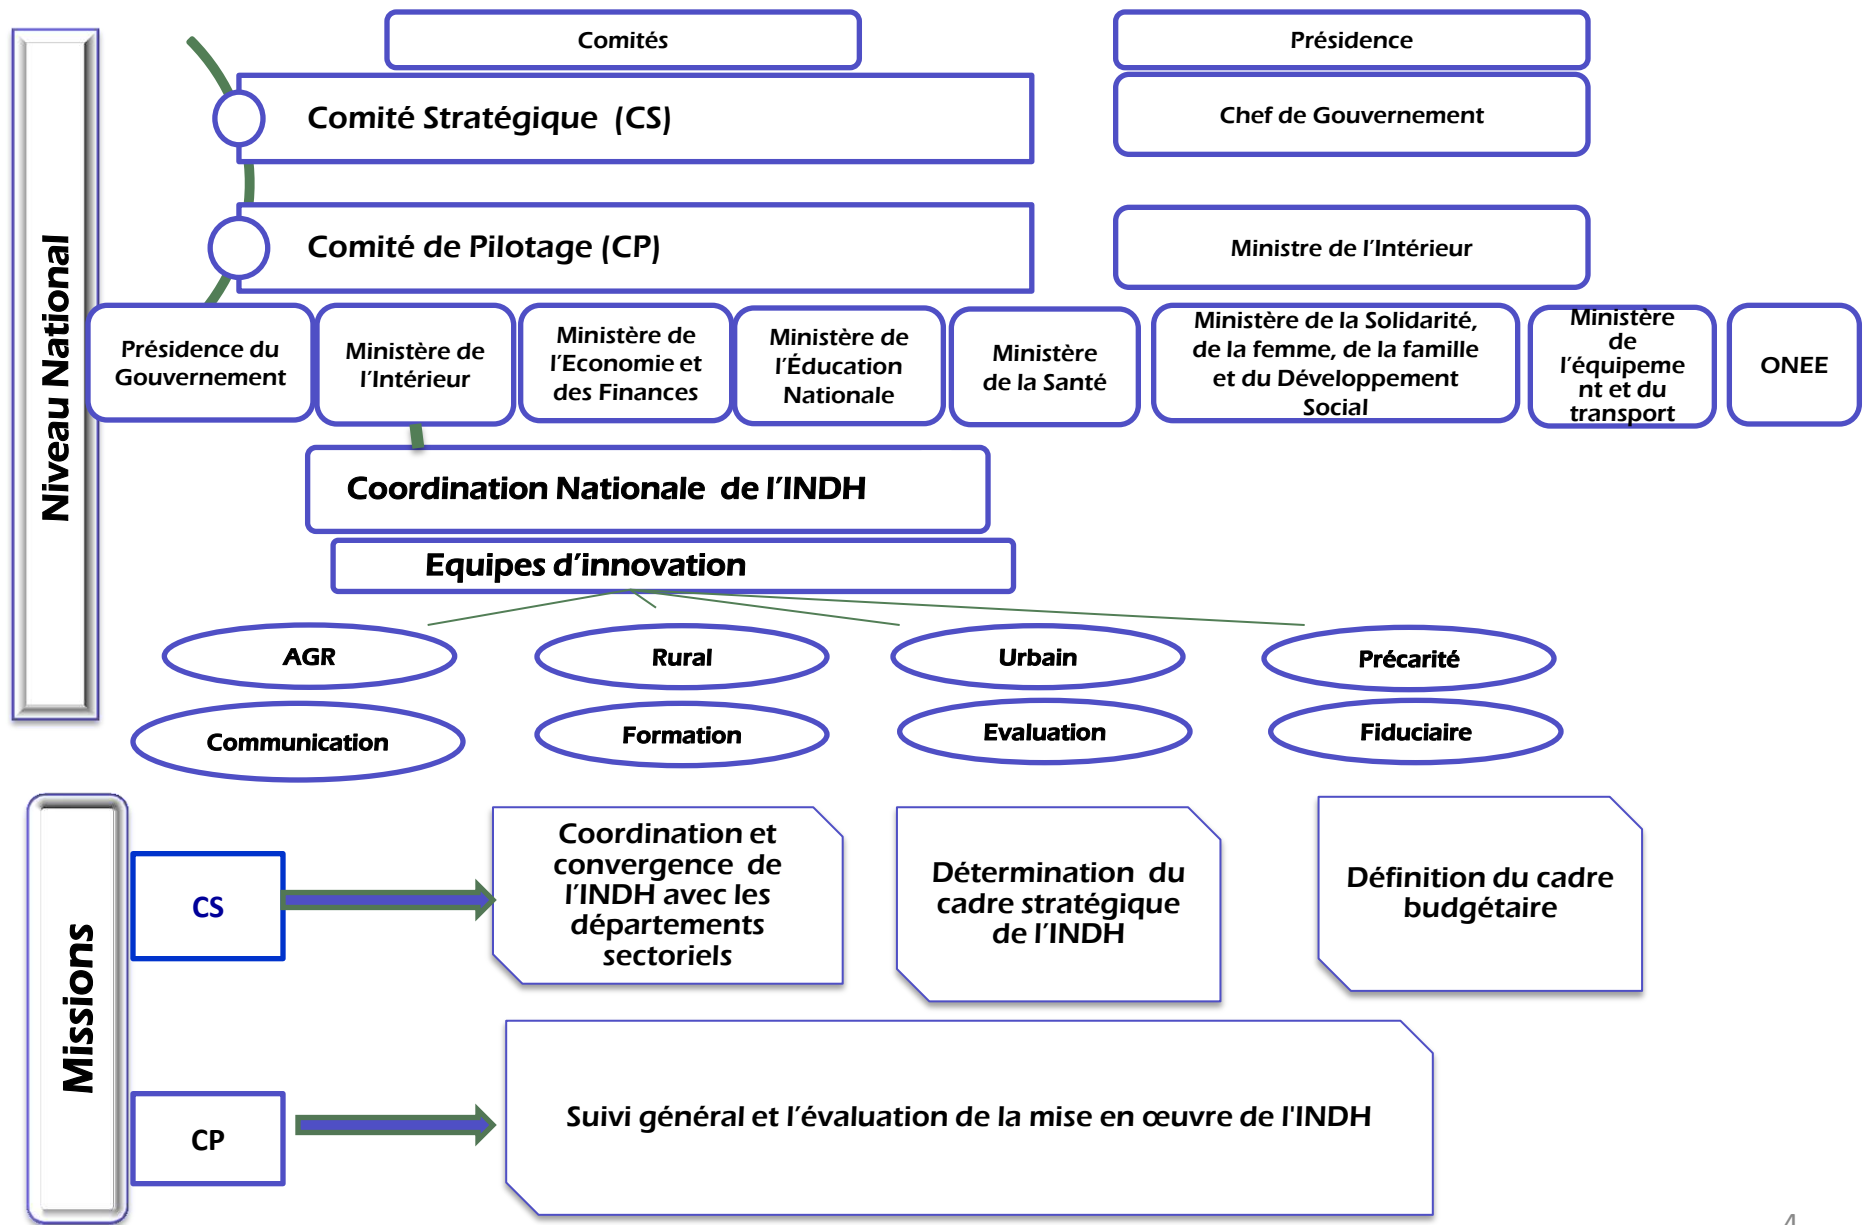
Niveau National

Comités

Présidence

Comité Stratégique (CS)

Chef de Gouvernement

Comité de Pilotage (CP)

Ministre de l'Intérieur

Présidence du Gouvernement

Ministère de l'Intérieur

Ministère de l'Economie et des Finances

Ministère de l'Éducation Nationale

Ministère de la Santé

Ministère de la Solidarité, de la femme, de la famille et du Développement Social

Ministère de l'équipement et du transport

ONEE

Coordination Nationale de l'INDH

Equipes d'innovation

AGR

Rural

Urbain

Précarité

Communication

Formation

Evaluation

Fiduciaire

Missions

CS

Coordination et convergence de l'INDH avec les départements sectoriels

Détermination du cadre stratégique de l'INDH

Définition du cadre budgétaire

CP

Suivi général et l'évaluation de la mise en œuvre de l'INDH

4